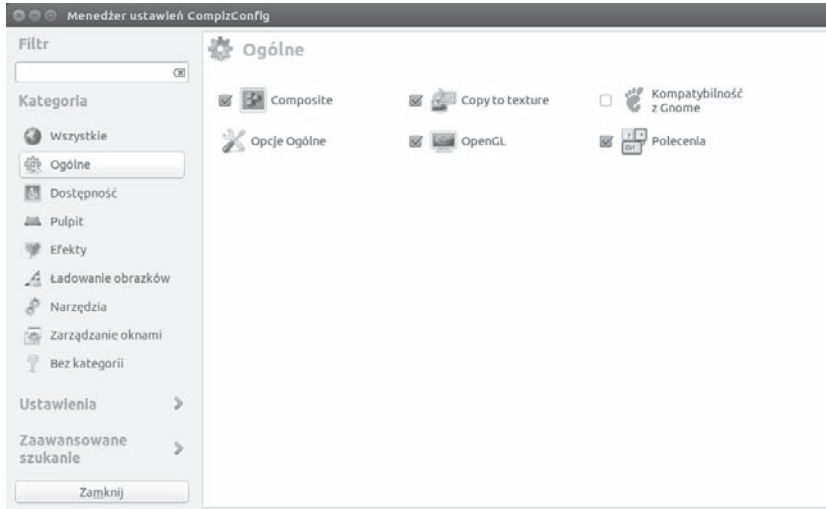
Menedżer ustawień CompizConfig

Filtr

Kategoria

Wszystkie
Ogólne
Dostępność
Pulpit
Efekty
Ładowanie obrazków
Narzędzia
Zarządzanie oknami
Bez kategorii

Ustawienia

Zaawansowane szukanie

Zamknij

Ogólne

Composite
Copy to texture
Kompatybilność z Gnome
Opcje Ogólne
OpenGL
Polecenia